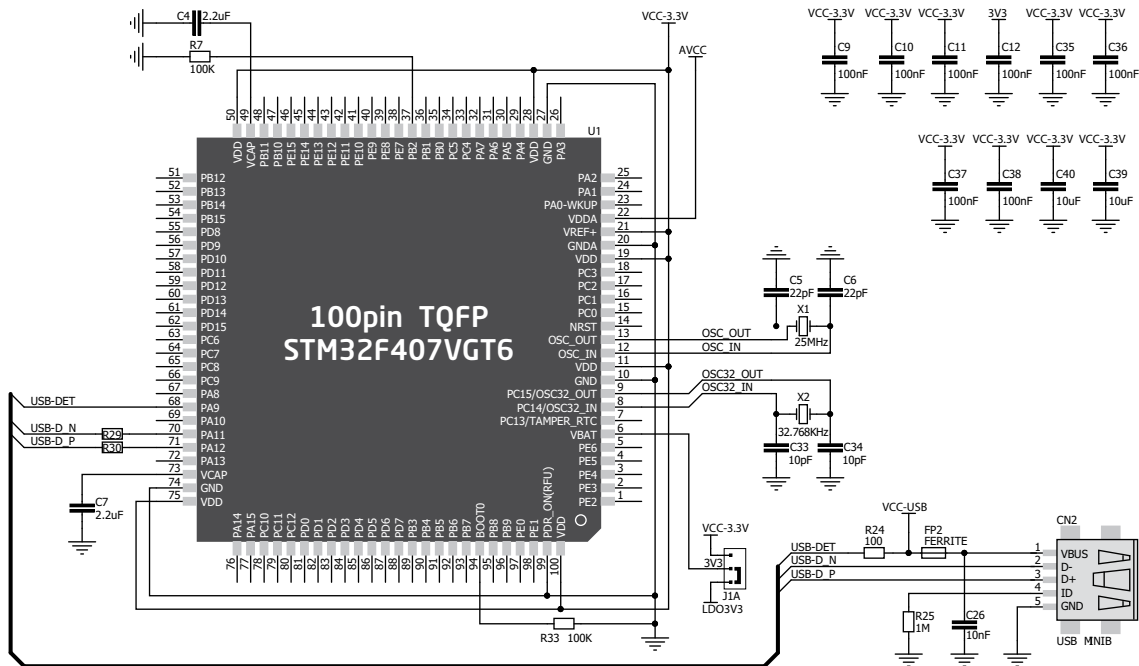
C4 2.2uF
R7
100K
VCC-3.3V
AVCC
VCC-3.3V VCC-3.3V VCC-3.3V 3V3 VCC-3.3V VCC-3.3V
C9 100nF C10 100nF C11 100nF C12 100nF C35 100nF C36 100nF
VCC-3.3V VCC-3.3V VCC-3.3V VCC-3.3V
C37 100nF C38 100nF C40 10uF C39 10uF
U1
50 49 48 47 46 45 44 43 42 41 40 39 38 37 36 35 34 33 32 31 30 29 28 27 26
VDD VCAP PB11 PB10 PE15 PE14 PE13 PE12 PE11 PE10 PE9 PE8 PE7 PB2 PB1 PB0 PC5 PC4 PA7 PA6 PA5 PA4 VDD GND PA3
51 PB12
52 PB13
53 PB14
54 PB15
55 PD8
56 PD9
57 PD10
58 PD11
59 PD12
60 PD13
61 PD14
62 PD15
63 PC6
64 PC7
65 PC8
66 PC9
67 PA8
68 PA9
69 PA10
70 PA11
71 PA12
72 PA13
73 VCAP
74 GND
75 VDD
PA2 25
PA1 24
PA0-WKUP 23
VDDA 22
VREF+ 21
GNDA 20
VDD 19
PC3 18
PC2 17
PC1 16
PC0 15
NRST 14
OSC_OUT 13
OSC_IN 12
VDD 11
GND 10
PC15/OSC32_OUT 9
PC14/OSC32_IN 8
PC13/TAMPER_RTC 7
VBAT 6
PE6 5
PE5 4
PE4 3
PE3 2
PE2 1
100pin TQFP
STM32F407VGT6
PA14 PA15 PC10 PC11 PC12 PD0 PD1 PD2 PD3 PD4 PD5 PD6 PD7 PB3 PB4 PB5 PB6 PB7 BOOT0 PB8 PB9 PE0 PE1 PDR_ON(RFU) VDD
76 77 78 79 80 81 82 83 84 85 86 87 88 89 90 91 92 93 94 95 96 97 98 99 100
USB-DET
USB-D_N
USB-D_P
R29
R30
C7
2.2uF
C5 22pF
C6 22pF
X1
25MHz
OSC_OUT
OSC_IN
OSC32_OUT
OSC32_IN
X2
32.768KHz
C33 10pF
C34 10pF
VCC-3.3V
3V3
J1A
LDO3V3
R33 100K
VCC-USB
R24 100
FP2 FERRITE
USB-DET
USB-D_N
USB-D_P
CN2
1 VBUS
2 D-
3 D+
4 ID
5 GND
R25 1M
C26 10nF
USB MINIB